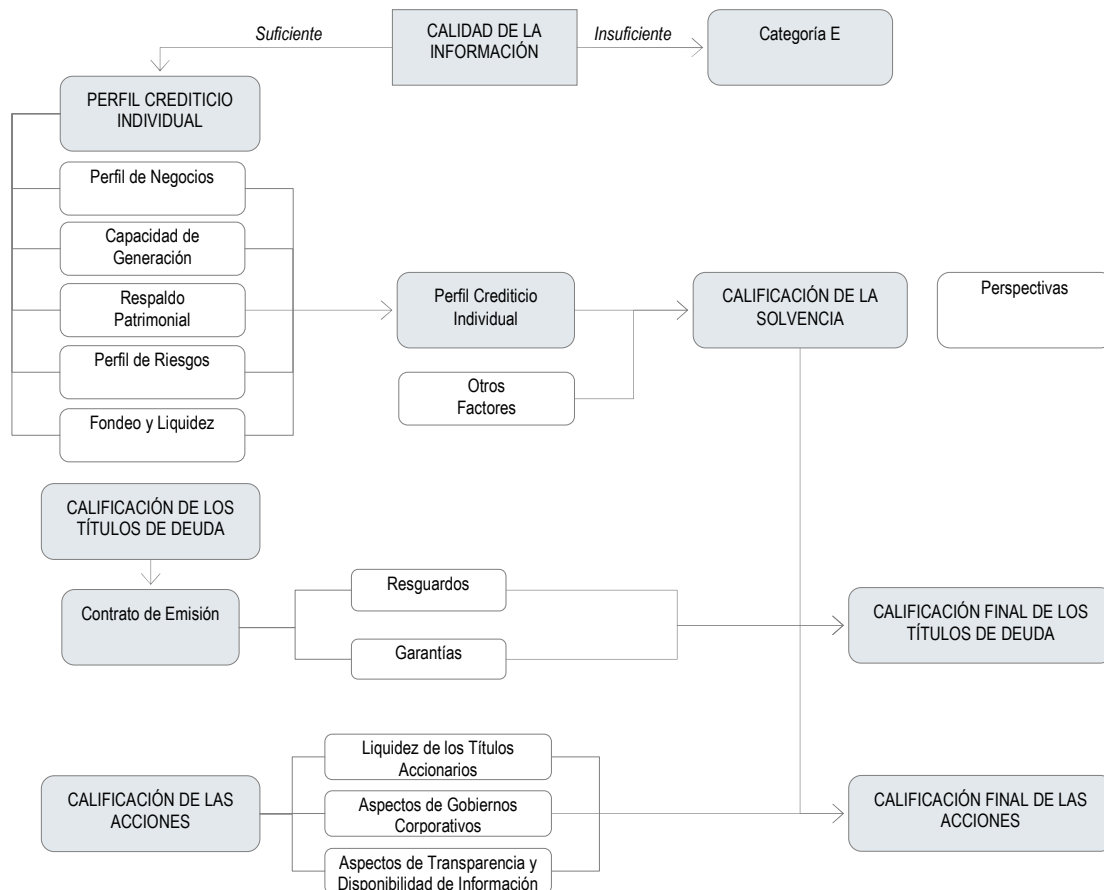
CALIDAD DE LA INFORMACIÓN

Suficiente

Insuficiente

Categoría E

PERFIL CREDITICIO INDIVIDUAL

Perfil de Negocios

Capacidad de Generación

Respaldo Patrimonial

Perfil de Riesgos

Fondeo y Liquidez

Perfil Crediticio Individual

Otros Factores

CALIFICACIÓN DE LA SOLVENCIA

Perspectivas

CALIFICACIÓN DE LOS TÍTULOS DE DEUDA

Contrato de Emisión

Resguardos

Garantías

CALIFICACIÓN FINAL DE LOS TÍTULOS DE DEUDA

CALIFICACIÓN DE LAS ACCIONES

Liquidez de los Títulos Accionarios

Aspectos de Gobiernos Corporativos

Aspectos de Transparencia y Disponibilidad de Información

CALIFICACIÓN FINAL DE LAS ACCIONES